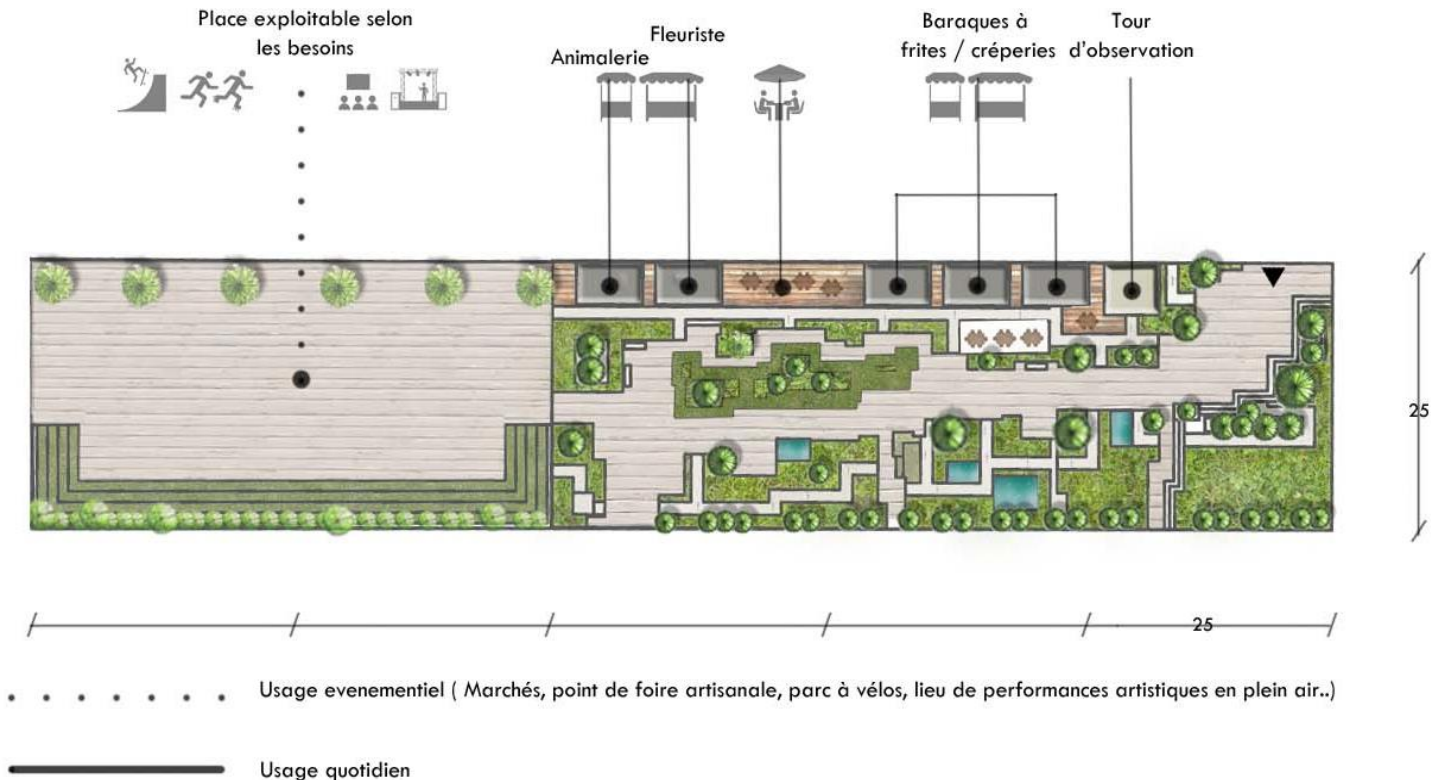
Place exploitable selon les besoins

Animalerie

Fleuriste

Baraques à frites / créperies

Tour d'observation

25

25

Usage evenementiel ( Marchés, point de foire artisanale, parc à vélos, lieu de performances artistiques en plein air..)

Usage quotidien